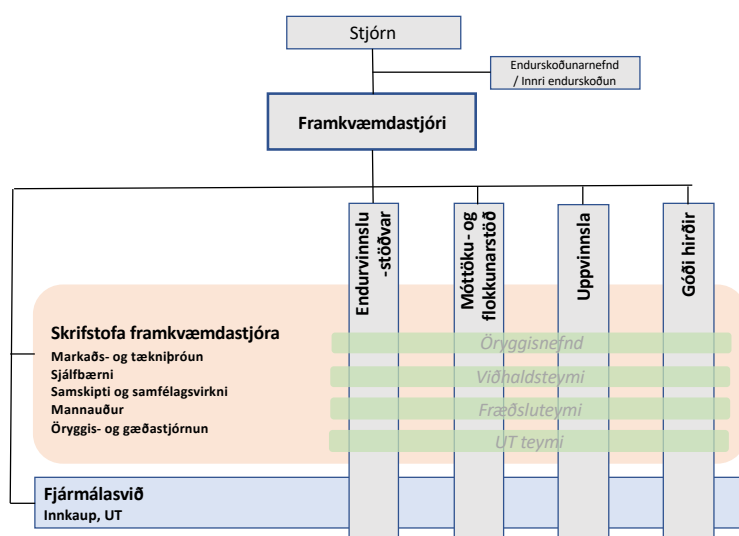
Stjórn

Endurskoðunarnefnd / Innri endurskoðun

Framkvæmdastjóri

Endurvinnslu -stöðvar

Móttöku- og flokkunarstöð

Uppvinnsla

Góði hirðir

Skrifstofa framkvæmdastjóra
Markaðs- og tækniþróun
Sjálfbærni
Samskipti og samfélagsvirkni
Mannauður
Öryggis- og gæðastjórnun

Öryggisnefnd
Viðhaldsteymi
Fræðsluteymi
UT teymi

Fjármálasvið
Innkaup, UT